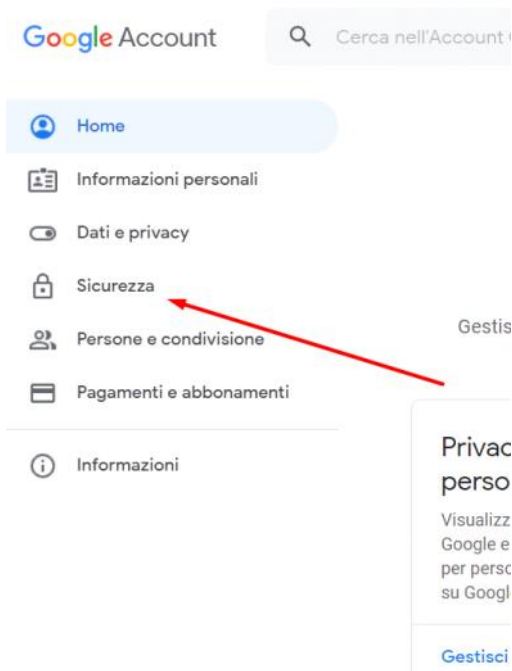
Google Account

Cerca nell'Account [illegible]

Home

Informazioni personali

Dati e privacy

Sicurezza

Persone e condivisione

Pagamenti e abbonamenti

Informazioni

Gestis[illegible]

Privac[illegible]
perso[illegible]

Visualizz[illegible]
Google e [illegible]
per perso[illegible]
su Googl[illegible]

Gestisci